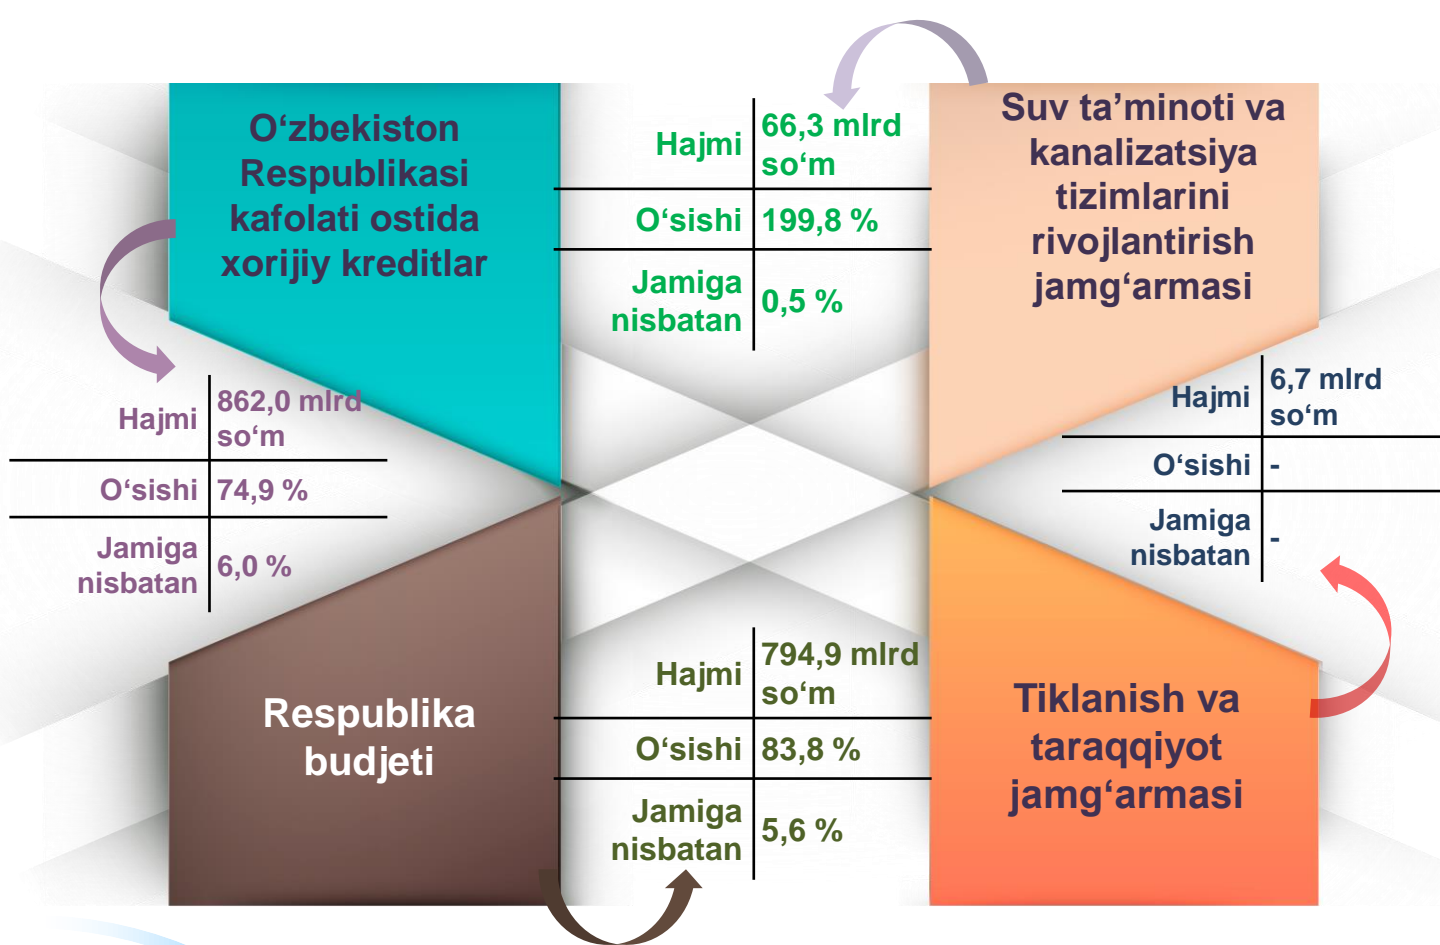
O‘zbekiston Respublikasi kafolati ostida xorijiy kreditlar

| Hajmi | 66,3 mlrd so‘m |
|---|---|
| O‘sishi | 199,8 % |
| Jamiga nisbatan | 0,5 % |

Suv ta’minoti va kanalizatsiya tizimlarini rivojlantirish jamg‘armasi

| Hajmi | 862,0 mlrd so‘m |
|---|---|
| O‘sishi | 74,9 % |
| Jamiga nisbatan | 6,0 % |

| Hajmi | 6,7 mlrd so‘m |
|---|---|
| O‘sishi | - |
| Jamiga nisbatan | - |

Respublika budjeti

| Hajmi | 794,9 mlrd so‘m |
|---|---|
| O‘sishi | 83,8 % |
| Jamiga nisbatan | 5,6 % |

Tiklanish va taraqqiyot jamg‘armasi